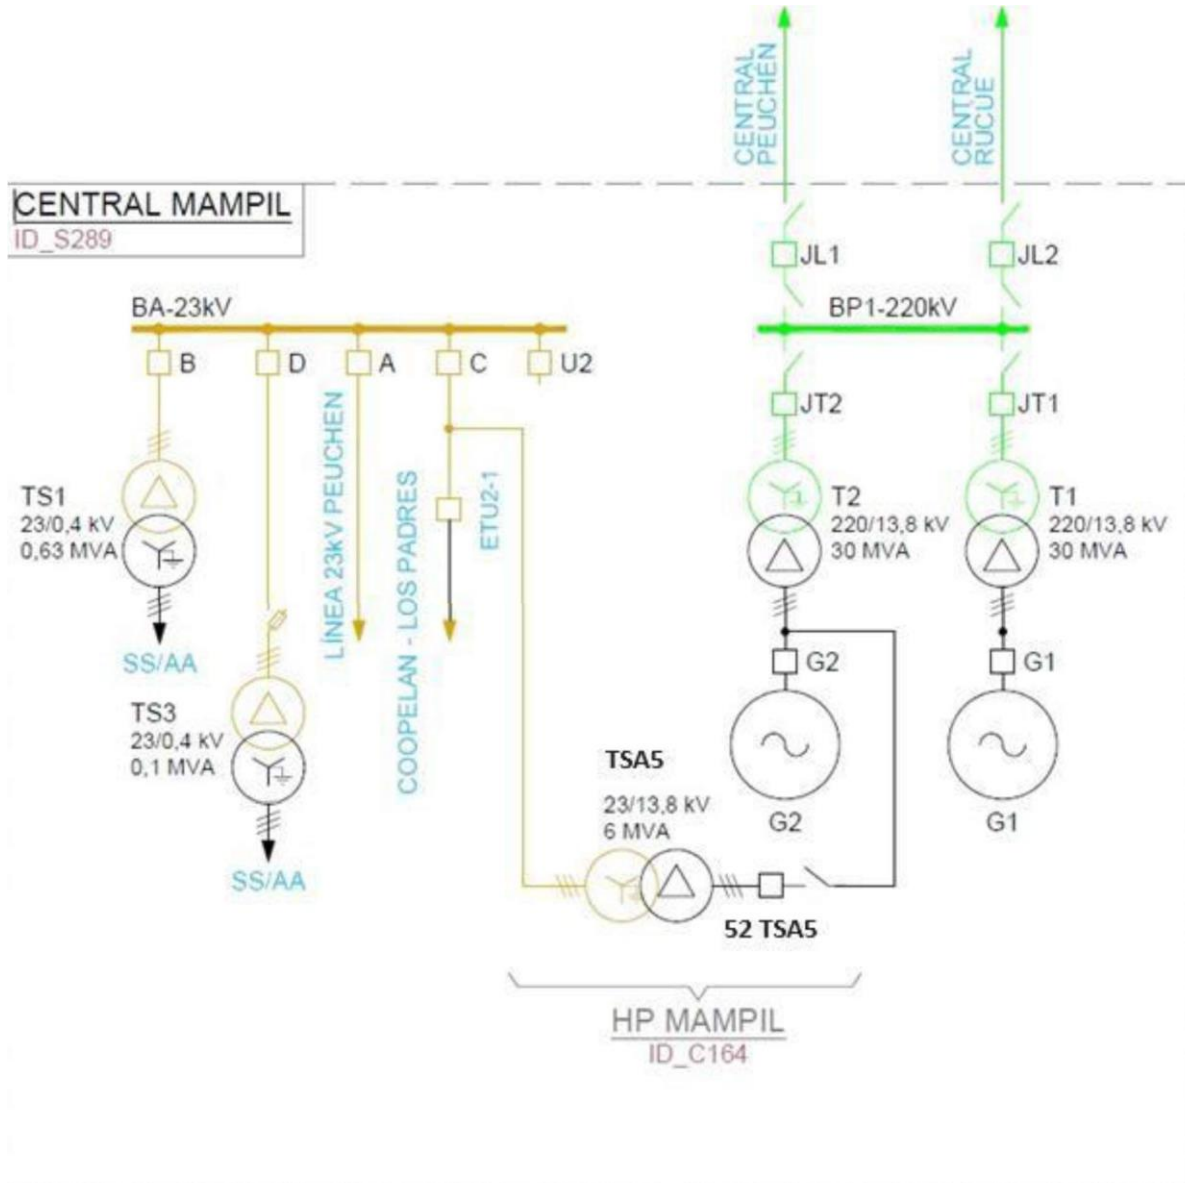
CENTRAL PEUCHEN

CENTRAL RUCUE

CENTRAL MAMPIL
ID_S289

BA-23kV

B

D

A

C

U2

JL1

JL2

BP1-220kV

JT2

JT1

TS1
23/0,4 kV
0,63 MVA

SS/AA

LÍNEA 23kV PEUCHEN

COOPELAN - LOS PADRES

ETU2-1

T2
220/13,8 kV
30 MVA

T1
220/13,8 kV
30 MVA

G2

G1

TS3
23/0,4 kV
0,1 MVA

SS/AA

TSA5
23/13,8 kV
6 MVA

G2

G1

52 TSA5

HP MAMPIL
ID_C164